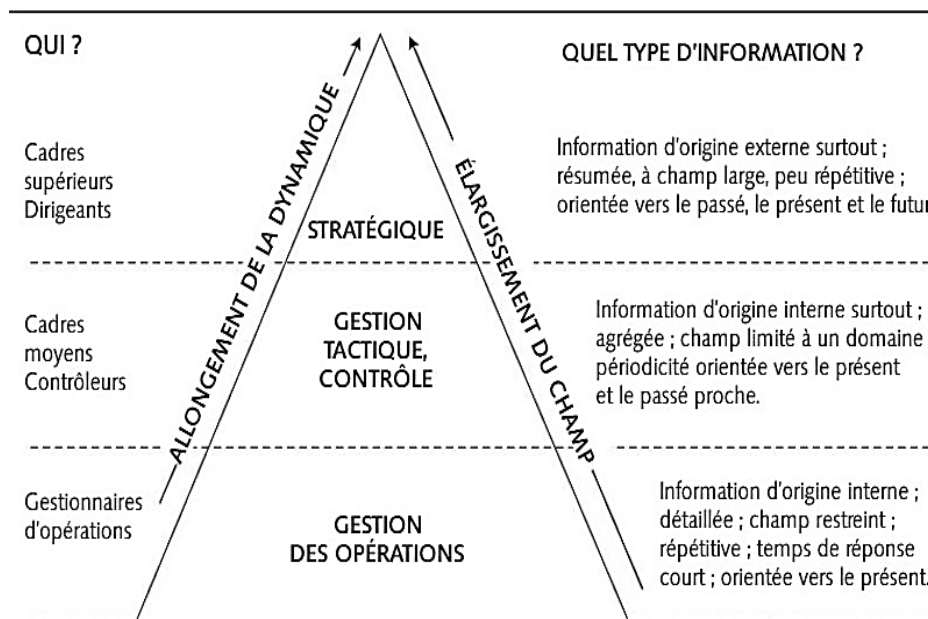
QUI ?

QUEL TYPE D'INFORMATION ?

ALLONGEMENT DE LA DYNAMIQUE

ÉLARGISSEMENT DU CHAMP

Cadres supérieurs Dirigeants

STRATÉGIQUE

Information d'origine externe surtout ; résumée, à champ large, peu répétitive ; orientée vers le passé, le présent et le futur

Cadres moyens Contrôleurs

GESTION TACTIQUE, CONTRÔLE

Information d'origine interne surtout ; agrégée ; champ limité à un domaine périodicité orientée vers le présent et le passé proche.

Gestionnaires d'opérations

GESTION DES OPÉRATIONS

Information d'origine interne ; détaillée ; champ restreint ; répétitive ; temps de réponse court ; orientée vers le présent.